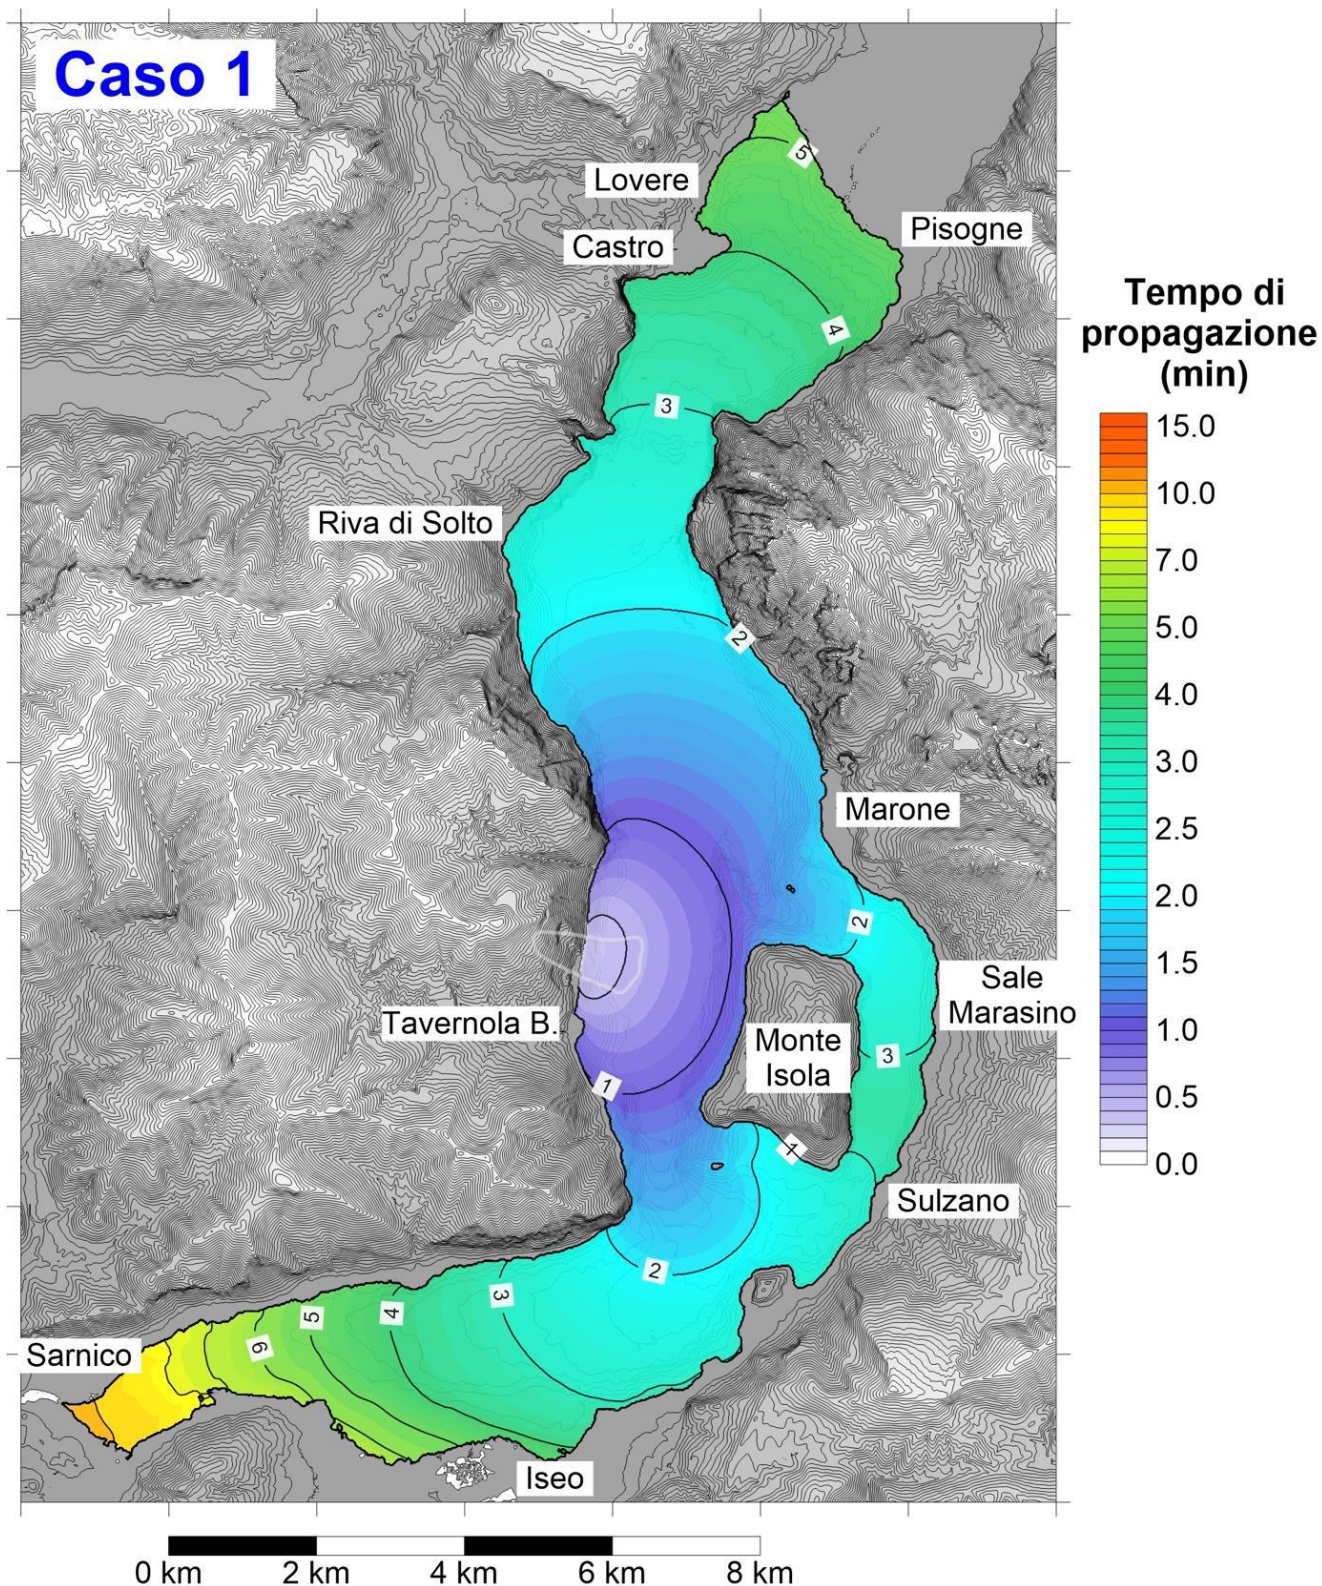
Caso 1

Lovere

Castro

Pisogne

Riva di Solto

Marone

Sale Marasino

Tavernola B.

Monte Isola

Sulzano

Sarnico

Iseo

5
4
3
2
1
2
3
1
2
3
4
5
6

Tempo di propagazione (min)

15.0
10.0
7.0
5.0
4.0
3.0
2.5
2.0
1.5
1.0
0.5
0.0

0 km
2 km
4 km
6 km
8 km